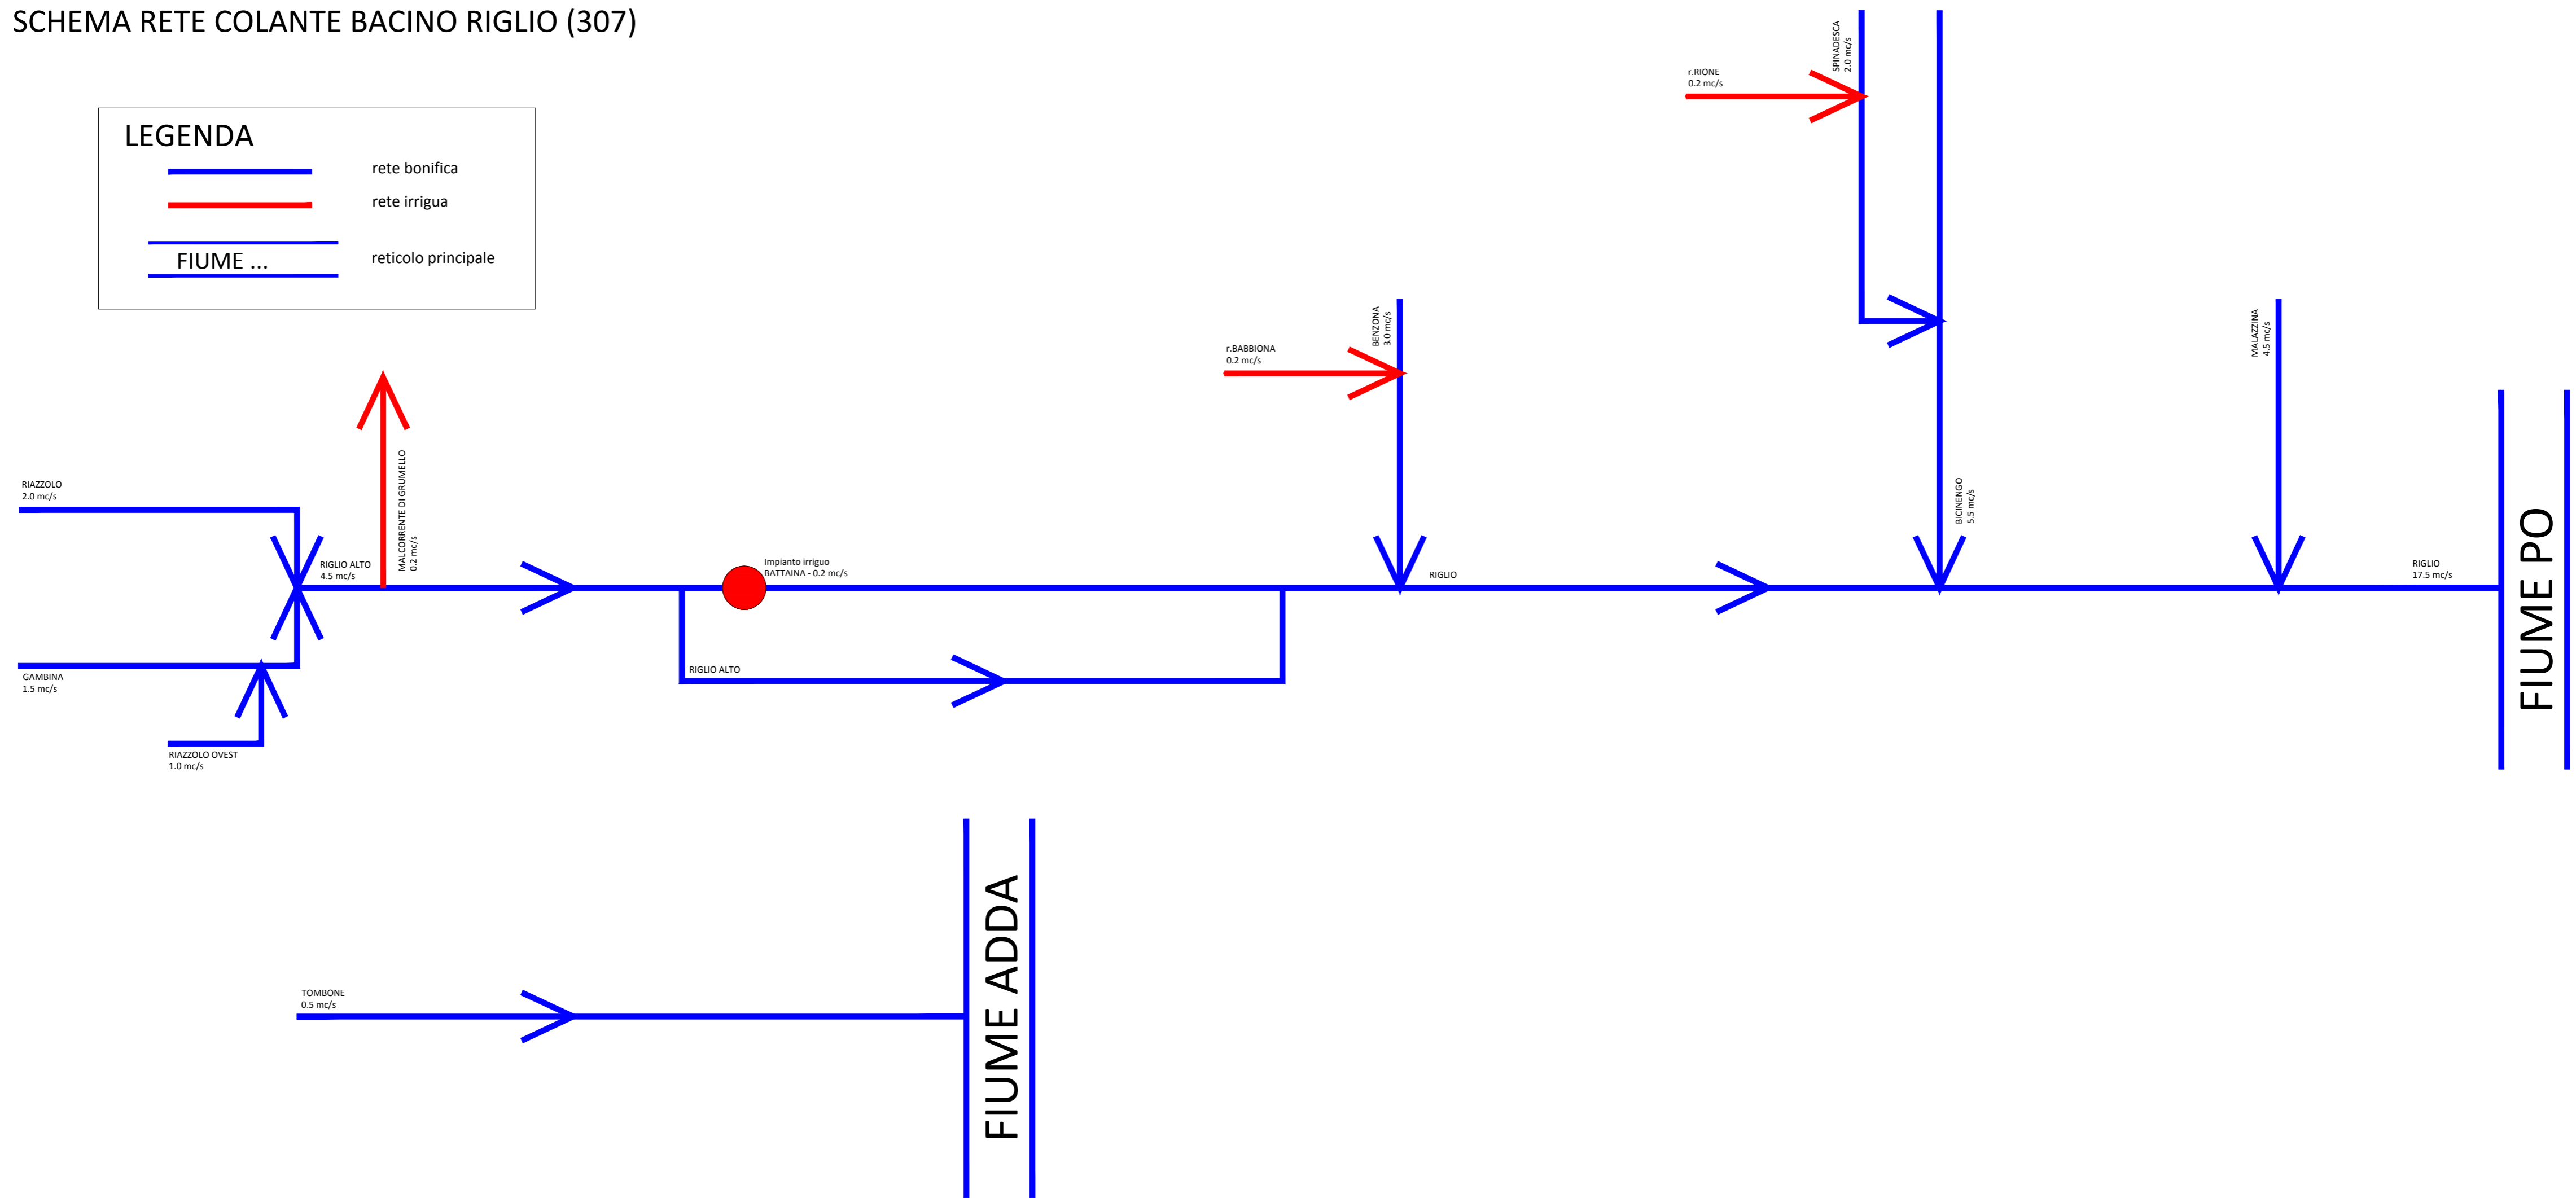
SCHEMA RETE COLANTE BACINO RIGLIO (307)

LEGENDA

rete bonifica

rete irrigua

FIUME ...

reticolo principale

SPINADESCA
2.0 mc/s

r.RIONE
0.2 mc/s

BENZONA
3.0 mc/s

r.BABBIONA
0.2 mc/s

MALAZZINA
4.5 mc/s

BICINENGO
5.5 mc/s

RIAZZOLO
2.0 mc/s

MALCORRENTE DI GRUMELLO
0.2 mc/s

RIGLIO ALTO
4.5 mc/s

Impianto irriguo
BATTAINA - 0.2 mc/s

RIGLIO

RIGLIO
17.5 mc/s

FIUME PO

GAMBINA
1.5 mc/s

RIGLIO ALTO

RIAZZOLO OVEST
1.0 mc/s

TOMBONE
0.5 mc/s

FIUME ADDA